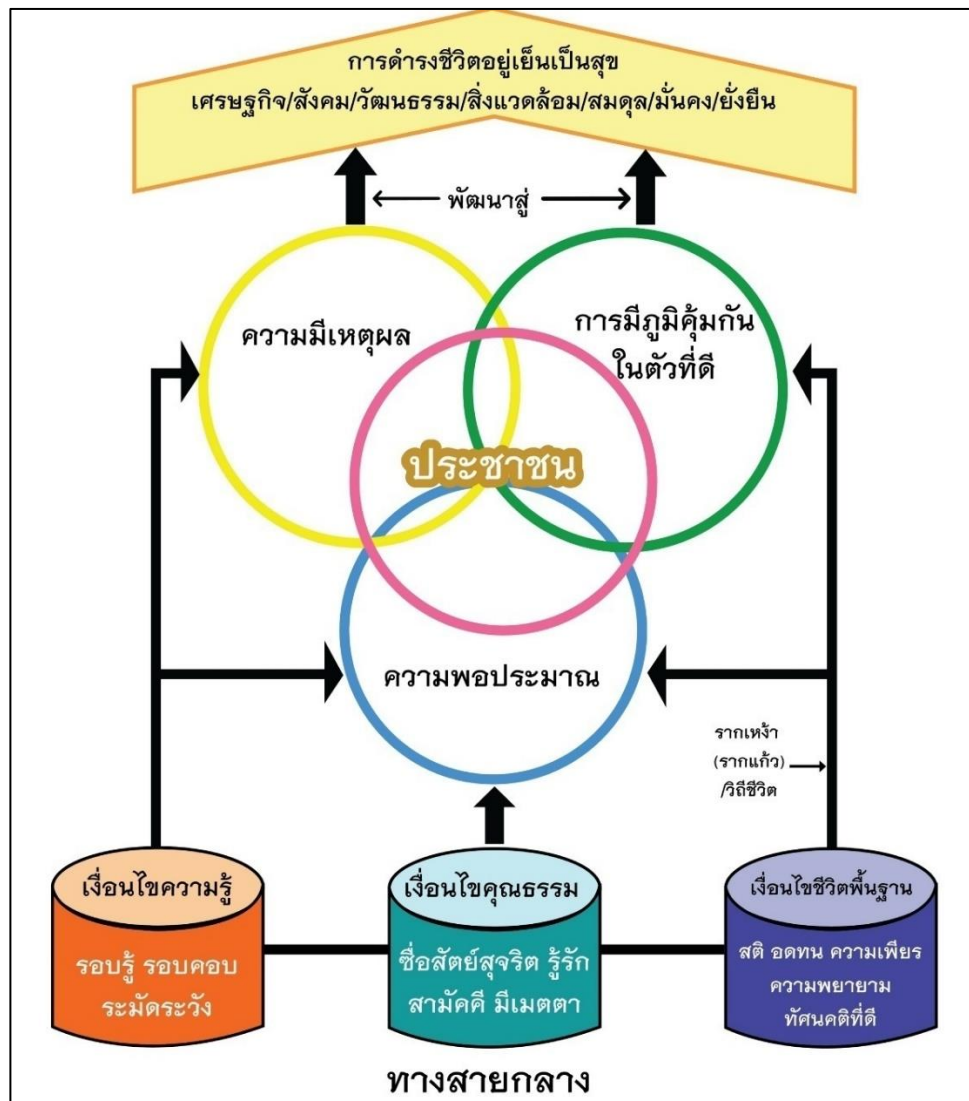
การดำรงชีวิตอยู่เย็นเป็นสุข
เศรษฐกิจ/สังคม/วัฒนธรรม/สิ่งแวดล้อม/สมดุล/มั่นคง/ยั่งยืน

พัฒนาสู่

ความมีเหตุผล

การมีภูมิคุ้มกันในตัวที่ดี

ประชาชน

ความพอประมาณ

รากเหง้า (รากแก้ว) /วิถีชีวิต

เงื่อนไขความรู้
รอบรู้ รอบคอบ ระมัดระวัง

เงื่อนไขคุณธรรม
ซื่อสัตย์สุจริต รู้รัก สามัคคี มีเมตตา

เงื่อนไขชีวิตพื้นฐาน
สติ อดทน ความเพียร ความพยายาม ทัศนคติที่ดี

ทางสายกลาง